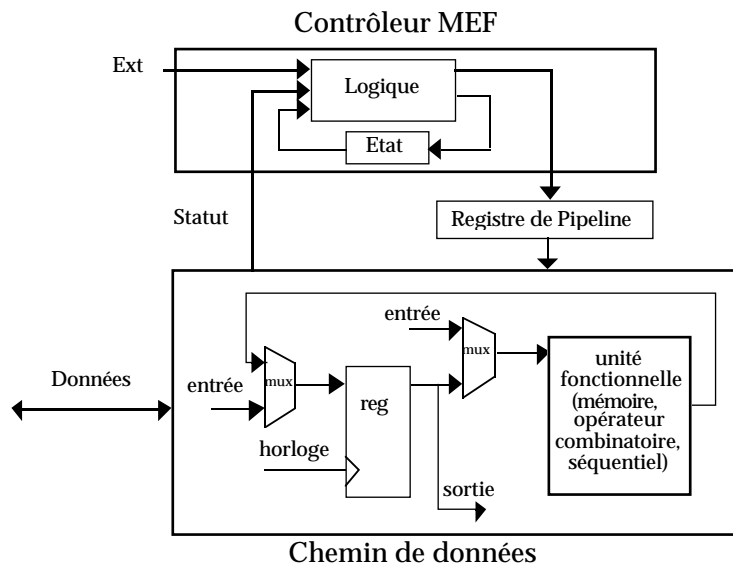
Contrôleur MEF

Ext

Logique

Etat

Statut

Registre de Pipeline

entrée

mux

Données

entrée

mux

reg

unité fonctionnelle (mémoire, opérateur combinatoire, séquentiel)

horloge

sortie

Chemin de données